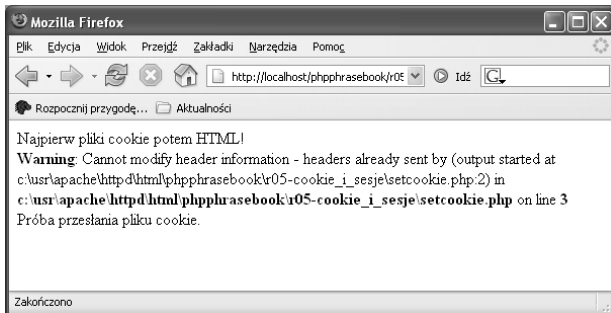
Mozilla Firefox

Plik Edycja Widok Przejdź Zakładki Narzędzia Pomoc

http://localhost/phpphrasebook/r05

Idź

G

Rozpocznij przygodę... Aktualności

Najpierw pliki cookie potem HTML!
**Warning**: Cannot modify header information - headers already sent by (output started at c:\usr\apache\httpd\html\phpphrasebook\r05-cookie_i_sesje\setcookie.php:2) in **c:\usr\apache\httpd\html\phpphrasebook\r05-cookie_i_sesje\setcookie.php** on line **3**
Próba przesłania pliku cookie.

Zakończono